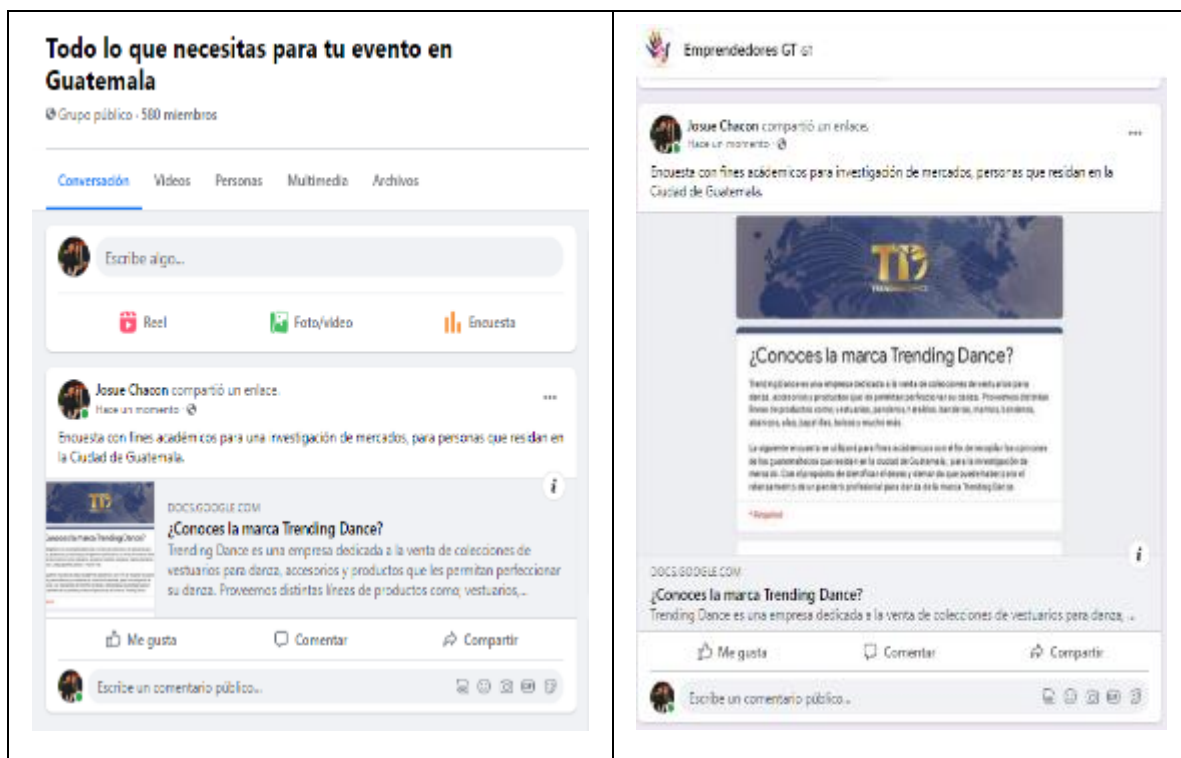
| Todo lo que necesitas para tu evento en Guatemala | Emprendedores GT |
|---|---|

**Todo lo que necesitas para tu evento en Guatemala**

Grupo público · 580 miembros

Conversación Videos Personas Multimedia Archivos

Escribe algo...

Reel Foto/video Encuesta

Josue Chacon compartió un enlace.
Hace un momento ·

Encuesta con fines académicos para una investigación de mercados, para personas que residan en la Ciudad de Guatemala.

DOCS.GOOGLE.COM
¿Conoces la marca Trending Dance?
Trending Dance es una empresa dedicada a la venta de colecciones de vestuarios para danza, accesorios y productos que les permitan perfeccionar su danza. Proveemos distintas líneas de productos como, vestuarios,...

Me gusta Comentar Compartir

Escribe un comentario público...

Emprendedores GT

Josue Chacon compartió un enlace.
Hace un momento ·

Encuesta con fines académicos para investigación de mercados, personas que residan en la Ciudad de Guatemala.

¿Conoces la marca Trending Dance?

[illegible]

* Required

DOCS.GOOGLE.COM
¿Conoces la marca Trending Dance?
Trending Dance es una empresa dedicada a la venta de colecciones de vestuarios para danza, ...

Me gusta Comentar Compartir

Escribe un comentario público...